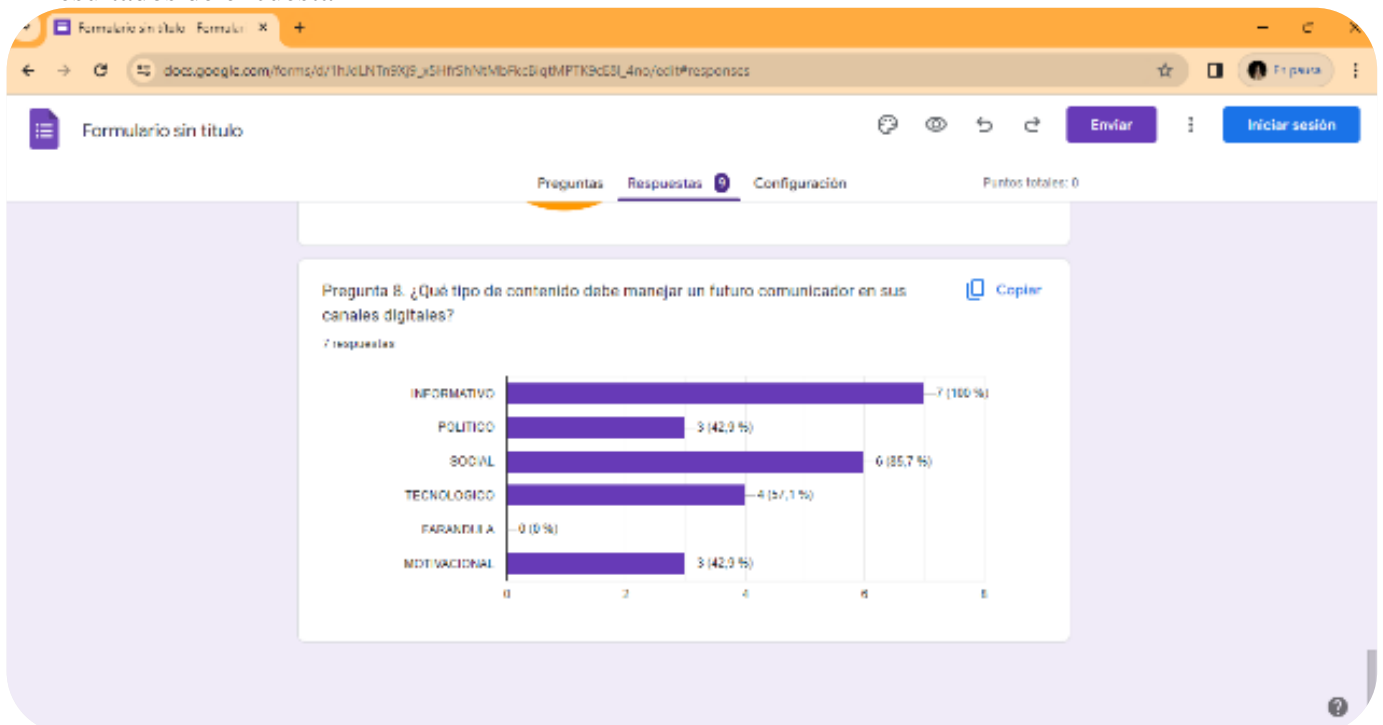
Formulario sin título - Formular ×

docs.google.com/forms/d/1hJcLNTn9Xj9_x5HfrSh/NtMbFkcBiqtMPTK9cS3l_4no/edit#responses

En pausa

Formulario sin título

Enviar

Iniciar sesión

Preguntas Respuestas 9 Configuración

Puntos totales: 0

Pregunta 8. ¿Qué tipo de contenido debe manejar un futuro comunicador en sus canales digitales?

Copiar

7 respuestas

| | |
|---|---|
| INFORMATIVO | 7 (100 %) |
| POLITICO | 3 (42,9 %) |
| SOCIAL | 6 (85,7 %) |
| TECNOLOGICO | 4 (57,1 %) |
| FARANDULA | 0 (0 %) |
| MOTIVACIONAL | 3 (42,9 %) |

0 2 4 6 8